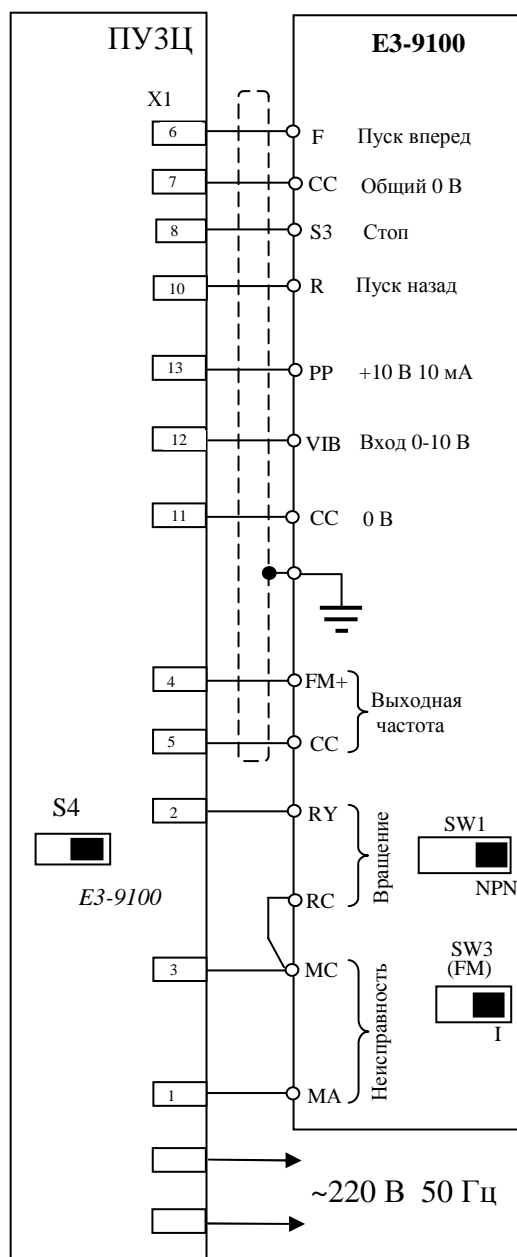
ПУЗЦ

E3-9100

X1

6
F Пуск вперед

7
CC Общий 0 В

8
S3 Стоп

10
R Пуск назад

13
PP +10 В 10 мА

12
VIB Вход 0-10 В

11
CC 0 В

4
FM+

5
CC

Выходная частота

S4

2
RY

RC

Вращение

SW1

NPN

E3-9100

3
MC

1
MA

Неисправность

SW3 (FM)

I

~220 В 50 Гц